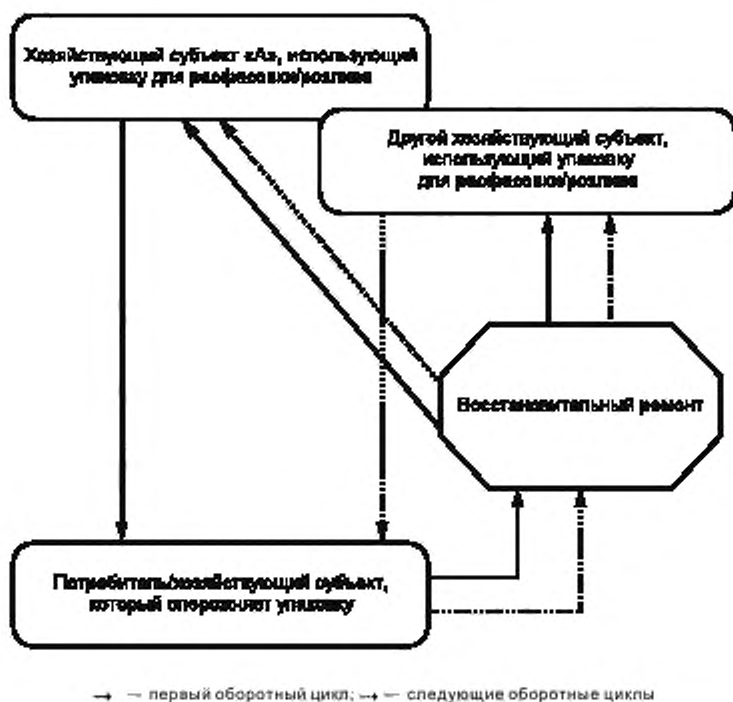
Хозяйствующий субъект «А», использующий упаковку для расфасовки/розлива

Другой хозяйствующий субъект, использующий упаковку для расфасовки/розлива

Восстановительный ремонт

Потребитель/хозяйствующий субъект, который опорожняет упаковку

→ — первый оборотный цикл; ⇢ — следующие оборотные циклы